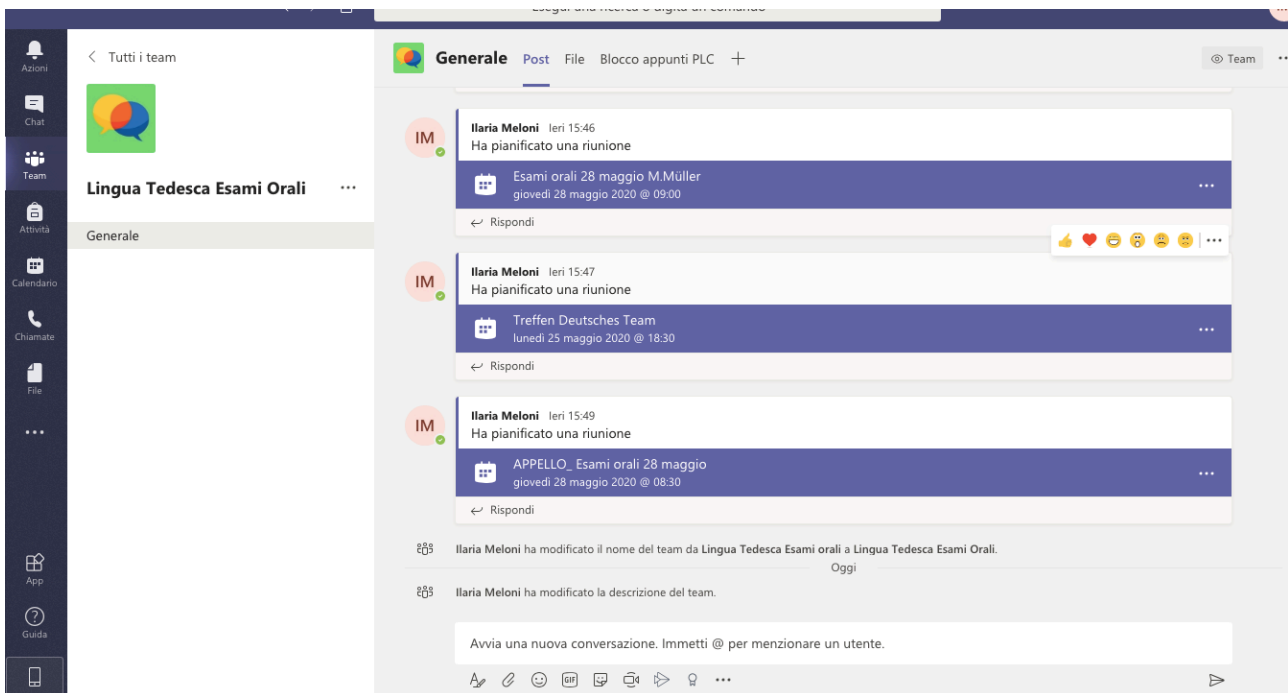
Esegui una ricerca o digita un comando

Azioni
Chat
Team
Attività
Calendario
Chiamate
File
...
App
Guida

< Tutti i team

Lingua Tedesca Esami Orali ...

Generale

Generale Post File Blocco appunti PLC +

Team ...

IM
Ilaria Meloni Ieri 15:46
Ha pianificato una riunione
Esami orali 28 maggio M.Müller
giovedì 28 maggio 2020 @ 09:00
...
Rispondi

IM
Ilaria Meloni Ieri 15:47
Ha pianificato una riunione
Treffen Deutsches Team
lunedì 25 maggio 2020 @ 18:30
...
Rispondi

IM
Ilaria Meloni Ieri 15:49
Ha pianificato una riunione
APPELLO_ Esami orali 28 maggio
giovedì 28 maggio 2020 @ 08:30
...
Rispondi

Ilaria Meloni ha modificato il nome del team da Lingua Tedesca Esami orali a Lingua Tedesca Esami Orali.

Oggi

Ilaria Meloni ha modificato la descrizione del team.

Avvia una nuova conversazione. Immetti @ per menzionare un utente.

GIF ...